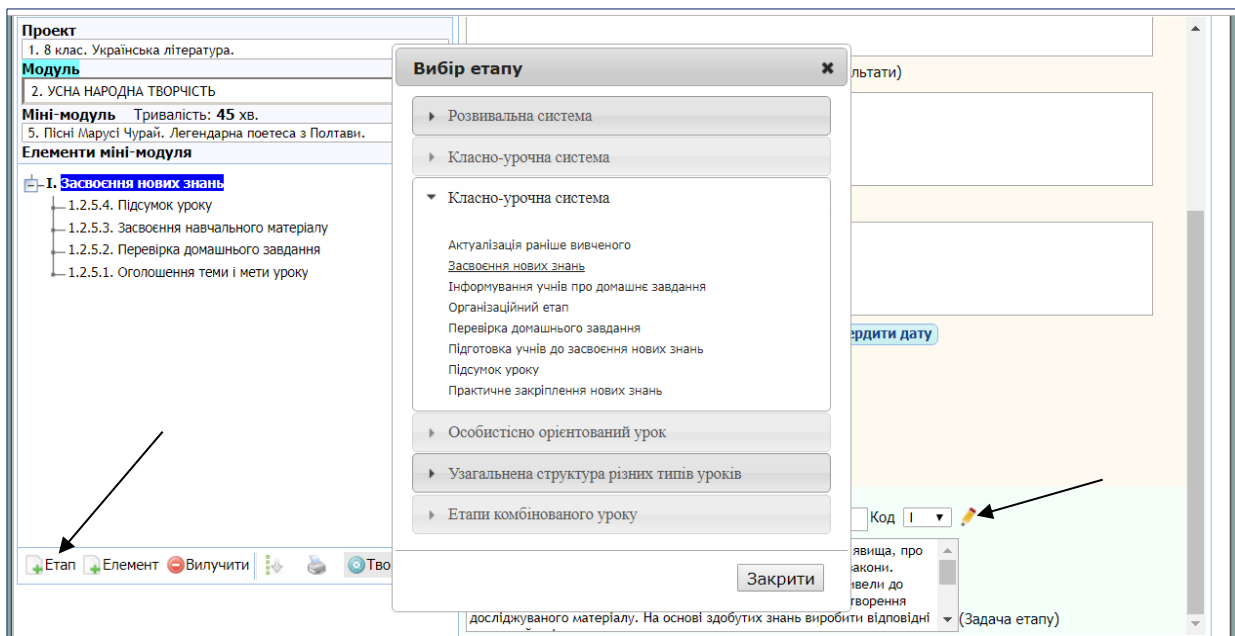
Проект
1. 8 клас. Українська література.
Модуль
2. УСНА НАРОДНА ТВОРЧІСТЬ
Міні-модуль Тривалість: 45 хв.
5. Пісні Марусі Чурай. Легендарна поетеса з Полтави.
Елементи міні-модуля
I. Засвоєння нових знань
1.2.5.4. Підсумок уроку
1.2.5.3. Засвоєння навчального матеріалу
1.2.5.2. Перевірка домашнього завдання
1.2.5.1. Оголошення теми і мети уроку

Етап Елемент Вилучити Тво

Вибір етапу
Розвивальна система
Класно-урочна система
Класно-урочна система
Актуалізація раніше вивченого
Засвоєння нових знань
Інформування учнів про домашнє завдання
Організаційний етап
Перевірка домашнього завдання
Підготовка учнів до засвоєння нових знань
Підсумок уроку
Практичне закріплення нових знань
Особистісно орієнтований урок
Узагальнена структура різних типів уроків
Етапи комбінованого уроку
Закрити

льтати)
ердити дату
Код I
явища, про закони. вели до творення досліджуваного матеріалу. На основі здобутих знань виробити відповідні
(Задача етапу)